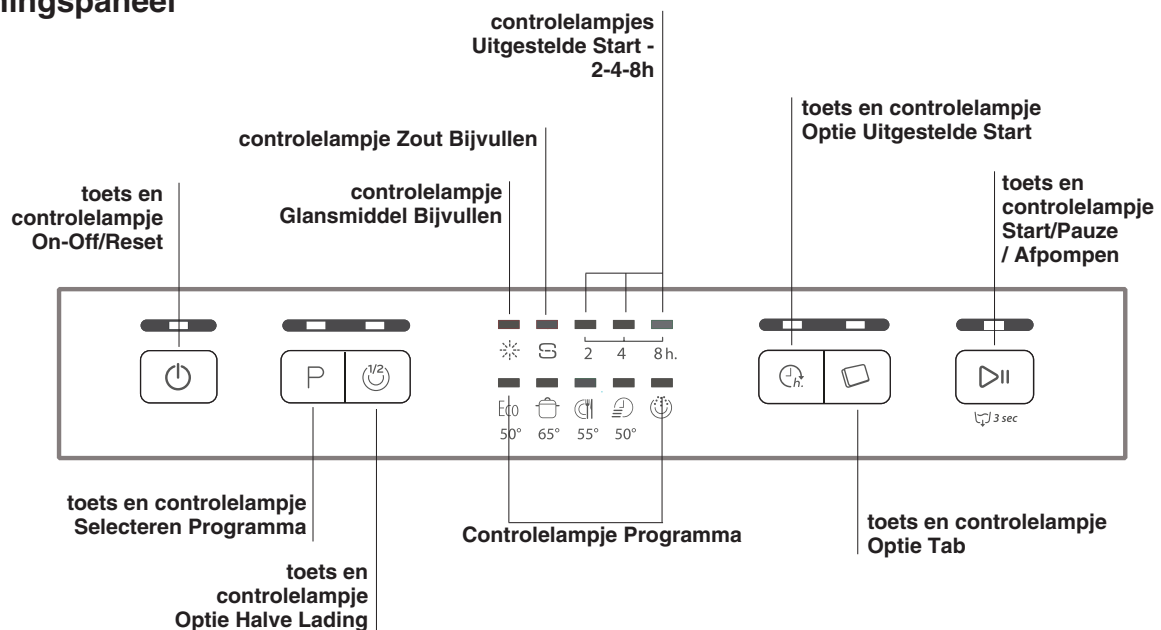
lingspaneel

controlelampjes Uitgestelde Start - 2-4-8h

toets en controlelampje Optie Uitgestelde Start

controlelampje Zout Bijvullen

controlelampje Glansmiddel Bijvullen

toets en controlelampje On-Off/Reset

toets en controlelampje Start/Pauze / Afpompen

P

1/2

2 4 8h.

Eco 50° 65° 55° 50°

h.

3 sec

toets en controlelampje Selecteren Programma

Controlelampje Programma

toets en controlelampje Optie Tab

toets en controlelampje Optie Halve Lading